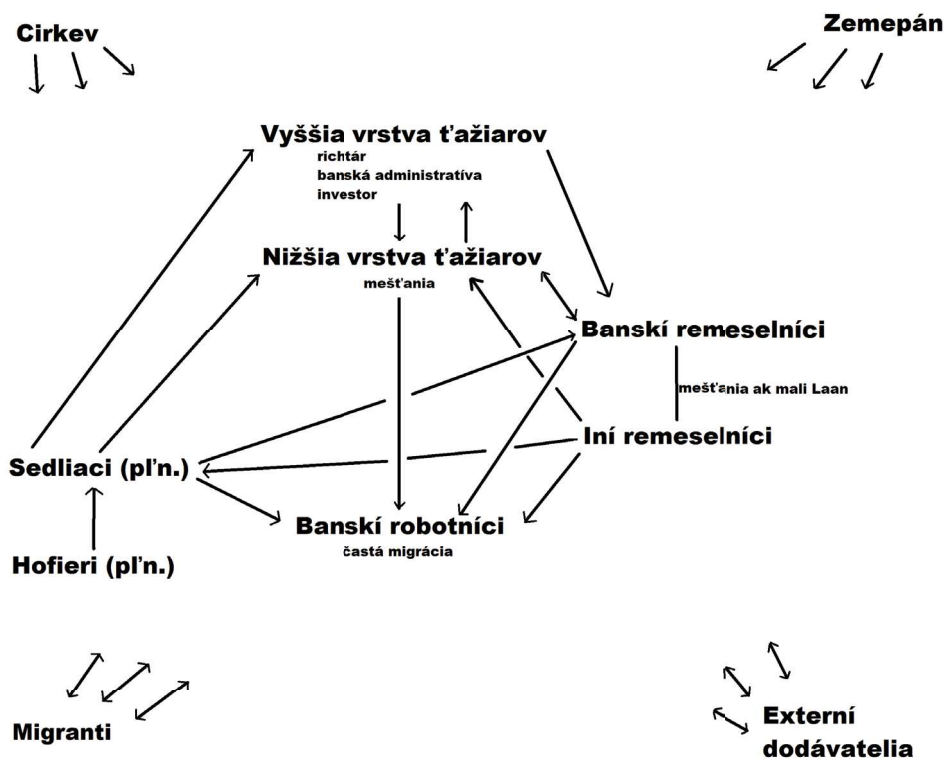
Cirkev

Zemepán

Vyššia vrstva ťažiarov
richtár
banská administratíva
investor

Nižšia vrstva ťažiarov
mešťania

Banskí remeselníci

mešťania ak mali Laan

Iní remeselníci

Sedliaci (pl'n.)

Hofieri (pl'n.)

Banskí robotníci
častá migrácia

Migranti

Externí dodávatelia